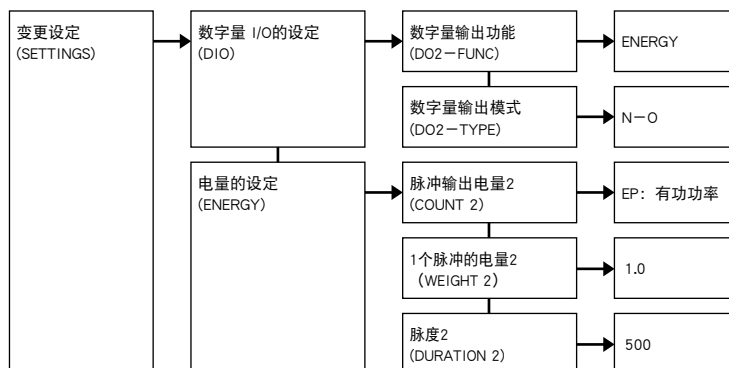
变更设定
(SETTINGS)

数字量 I/O的设定
(DIO)

数字量输出功能
(DO2－FUNC)

ENERGY

数字量输出模式
(DO2－TYPE)

N－O

电量的设定
(ENERGY)

脉冲输出电量2
(COUNT 2)

EP：有功功率

1个脉冲的电量2
（WEIGHT 2）

1.0

脉度2
(DURATION 2)

500